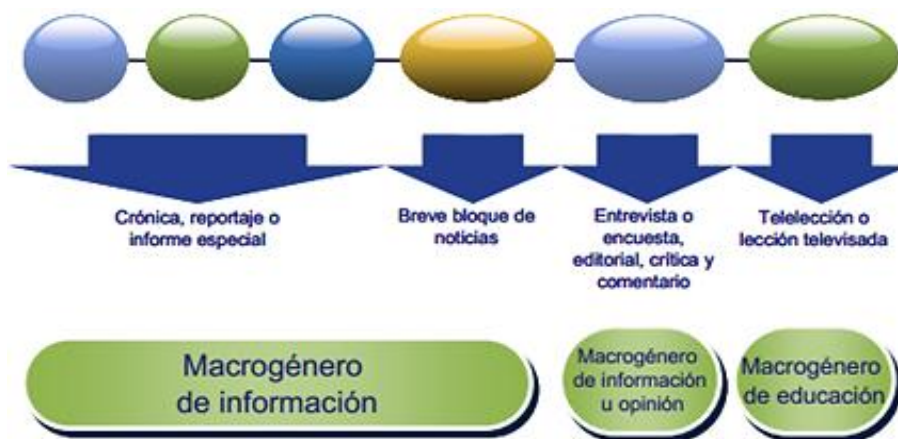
Crónica, reportaje o informe especial

Breve bloque de noticias

Entrevista o encuesta, editorial, crítica y comentario

Telelección o lección televisada

Macrogénero de información

Macrogénero de información u opinión

Macrogénero de educación